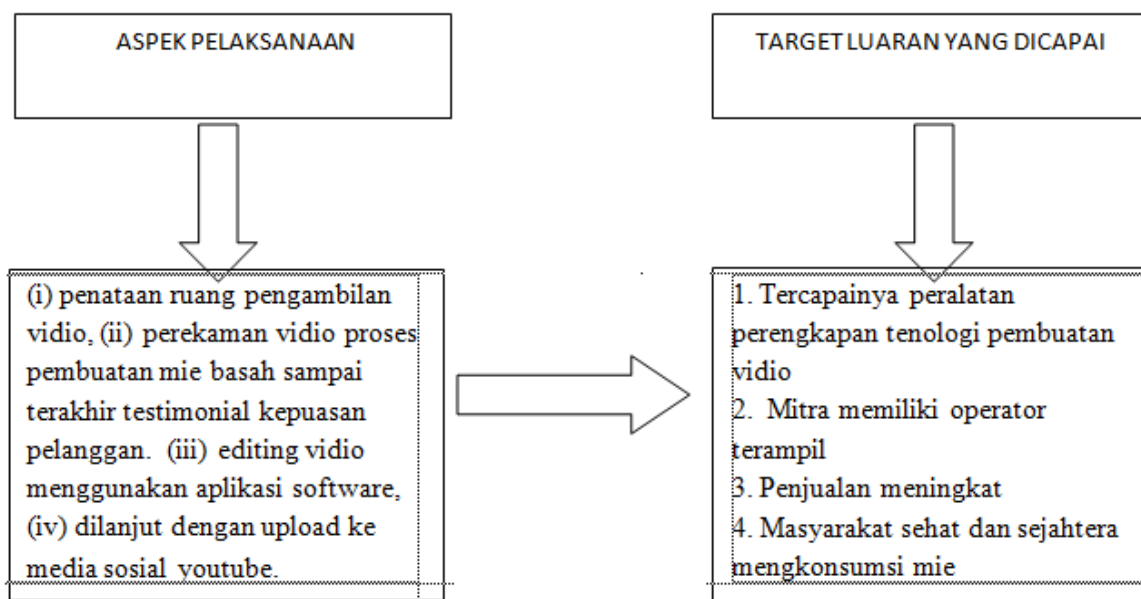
ASPEK PELAKSANAAN

TARGET LUARAN YANG DICAPAI

(i) penataan ruang pengambilan vidio, (ii) perekaman vidio proses pembuatan mie basah sampai terakhir testimonial kepuasan pelanggan. (iii) editing vidio menggunakan aplikasi software, (iv) dilanjut dengan upload ke media sosial youtube.

1. Tercapainya peralatan perengkapan tenologi pembuatan vidio
2. Mitra memiliki operator terampil
3. Penjualan meningkat
4. Masyarakat sehat dan sejahtera mengkonsumsi mie